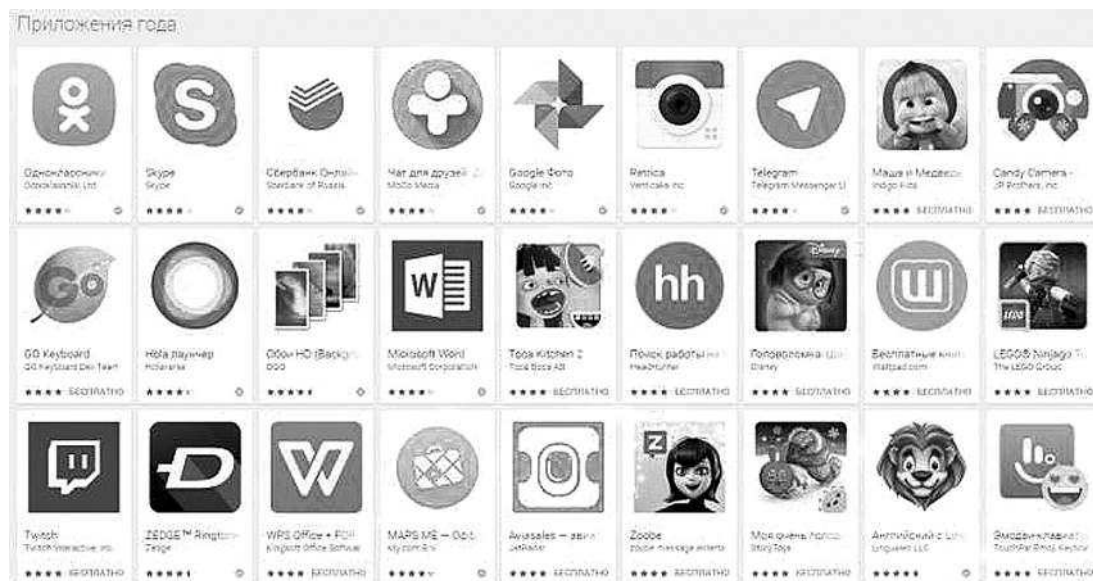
Приложения года

Одноклассники
Odnoklassniki Ltd

Skype
Skype

Сбербанк Онлайн
Sberbank of Russia

Чат для друзей
Mobile Media

Google Фото
Google Inc.

Retrica
Venticake Inc.

Telegram
Telegram Messenger LLP

Маша и Медведь
Indigo Kids
БЕСПЛАТНО

Candy Camera
JP Brothers, Inc.
БЕСПЛАТНО

GO Keyboard
GO Keyboard Dev Team
БЕСПЛАТНО

Hola лаунчер
Holaverse

Обои HD (Backgr
OGQ

Microsoft Word
Microsoft Corporation

Toca Kitchen 2
Toca Boca AB
БЕСПЛАТНО

Поиск работы на
HeadHunter
БЕСПЛАТНО

Головоломка
Disney
БЕСПЛАТНО

Бесплатные кни
Wattpad.com
БЕСПЛАТНО

LEGO® Ninjago T
The LEGO Group
БЕСПЛАТНО

Twitch
Twitch Interactive, Inc.
БЕСПЛАТНО

ZEDGE™ Rington
Zedge

WPS Office + PDF
Kingsoft Office Software
БЕСПЛАТНО

MAPS.ME — Офл
My.com B.V.

Aviasales — авиа
JetRadar
БЕСПЛАТНО

Zoobe
zoobe message entertai
БЕСПЛАТНО

Моя очень голод
Story Toys
БЕСПЛАТНО

Английский с Lin
Lingualeo LLC

Эмодзи клавиату
TouchPal Emoji Keyboa
БЕСПЛАТНО